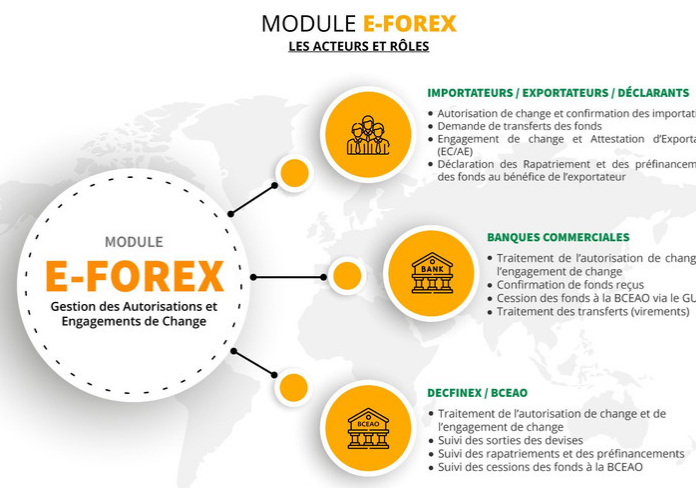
MODULE E-FOREX
LES ACTEURS ET RÔLES

MODULE
E-FOREX
Gestion des Autorisations et Engagements de Change

IMPORTATEURS / EXPORTATEURS / DÉCLARANTS
• Autorisation de change et confirmation des importa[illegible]
• Demande de transferts des fonds
• Engagement de change et Attestation d'Exporta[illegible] (EC/AE)
• Déclaration des Rapatriement et des préfinancem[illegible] des fonds au bénéfice de l'exportateur

BANK
BANQUES COMMERCIALES
• Traitement de l'autorisation de chang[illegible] l'engagement de change
• Confirmation de fonds reçus
• Cession des fonds à la BCEAO via le GU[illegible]
• Traitement des transferts (virements)

BCEAO
DECFINEX / BCEAO
• Traitement de l'autorisation de change et de l'engagement de change
• Suivi des sorties des devises
• Suivi des rapatriements et des préfinancements
• Suivi des cessions des fonds à la BCEAO